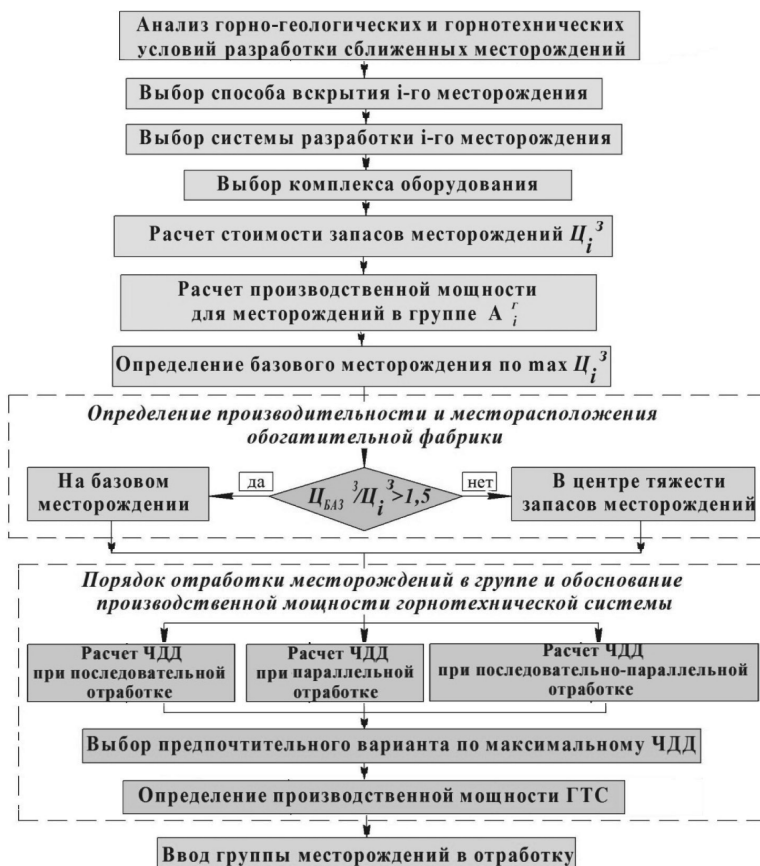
Анализ горно-геологических и горнотехнических условий разработки сближенных месторождений

Выбор способа вскрытия i-го месторождения

Выбор системы разработки i-го месторождения

Выбор комплекса оборудования

Расчет стоимости запасов месторождений $Ц_i^з$

Расчет производственной мощности для месторождений в группе $A_i^г$

Определение базового месторождения по max $Ц_i^з$

Определение производительности и месторасположения обогатительной фабрики

На базовом месторождении

да

$Ц_{БАЗ}^з/Ц_i^з>1,5$

нет

В центре тяжести запасов месторождений

Порядок отработки месторождений в группе и обоснование производственной мощности горнотехнической системы

Расчет ЧДД при последовательной отработке

Расчет ЧДД при параллельной отработке

Расчет ЧДД при последовательно-параллельной отработке

Выбор предпочтительного варианта по максимальному ЧДД

Определение производственной мощности ГТС

Ввод группы месторождений в отработку